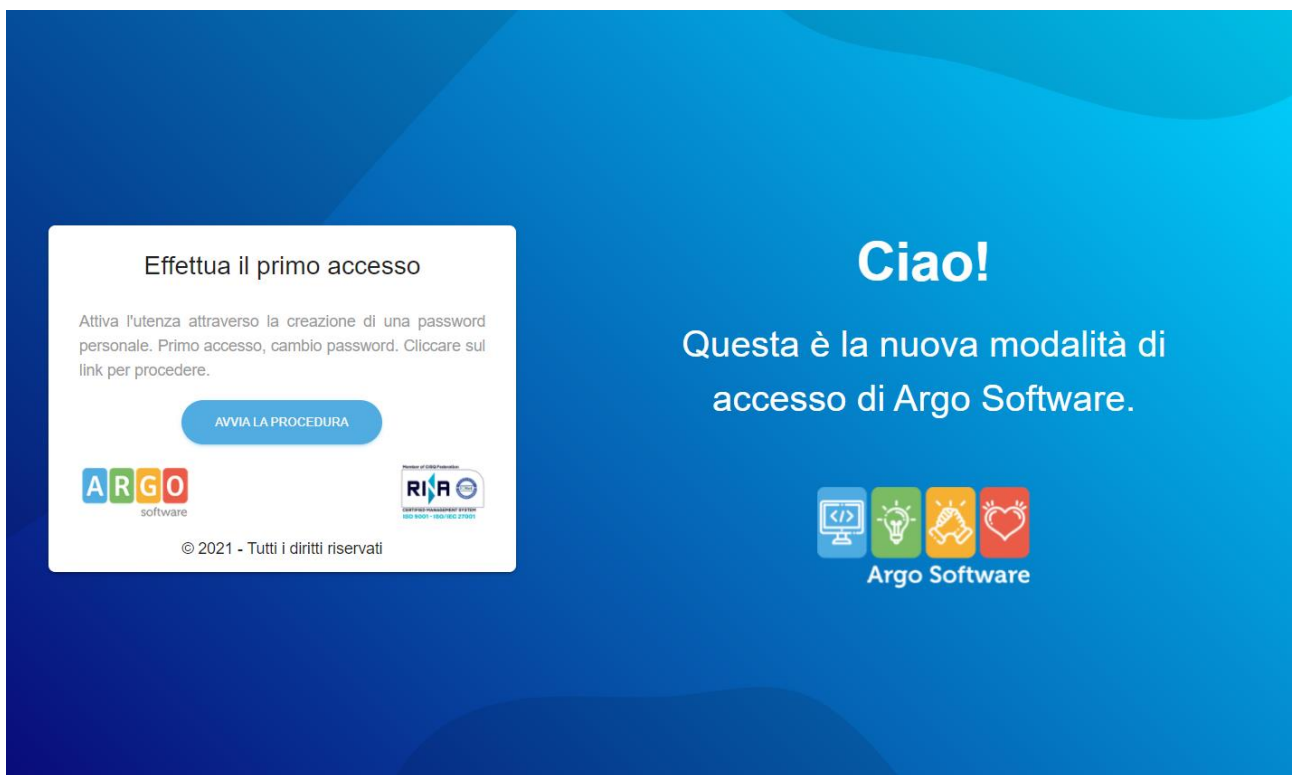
Effettua il primo accesso

Attiva l'utenza attraverso la creazione di una password personale. Primo accesso, cambio password. Cliccare sul link per procedere.

AVVIA LA PROCEDURA

ARGO
software

Member of CISQ Federation
RINA
CERTIFIED MANAGEMENT SYSTEM
ISO 9001 - ISO/IEC 27001

© 2021 - Tutti i diritti riservati

Ciao!

Questa è la nuova modalità di accesso di Argo Software.

Argo Software